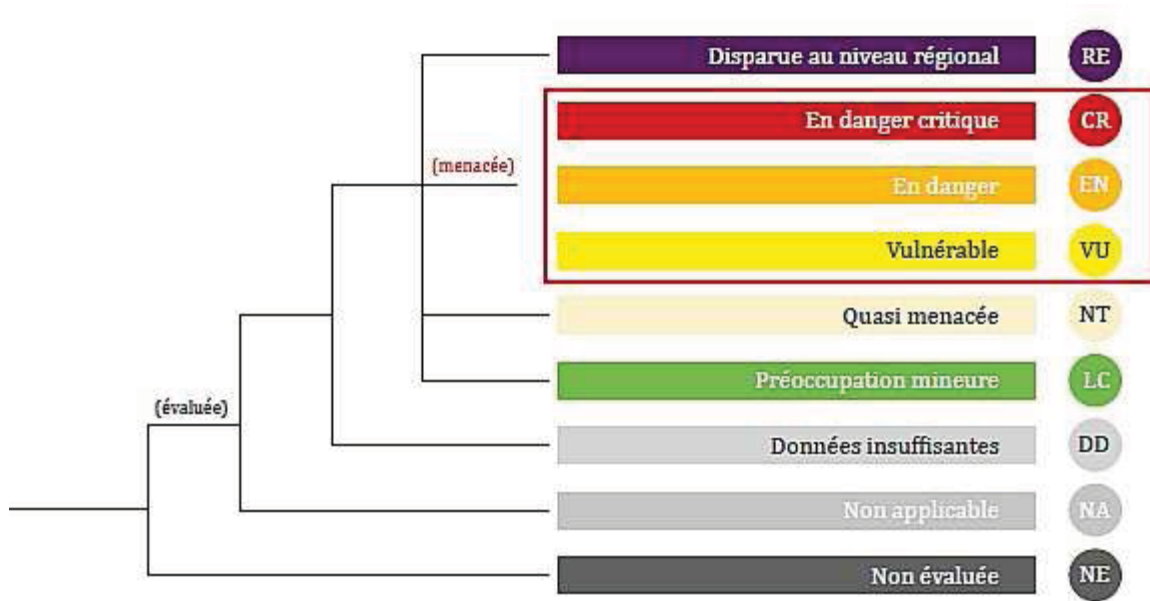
Disparue au niveau régional RE

(menacée)

En danger critique CR

En danger EN

Vulnérable VU

Quasi menacée NT

Préoccupation mineure LC

(évaluée)

Données insuffisantes DD

Non applicable NA

Non évaluée NE